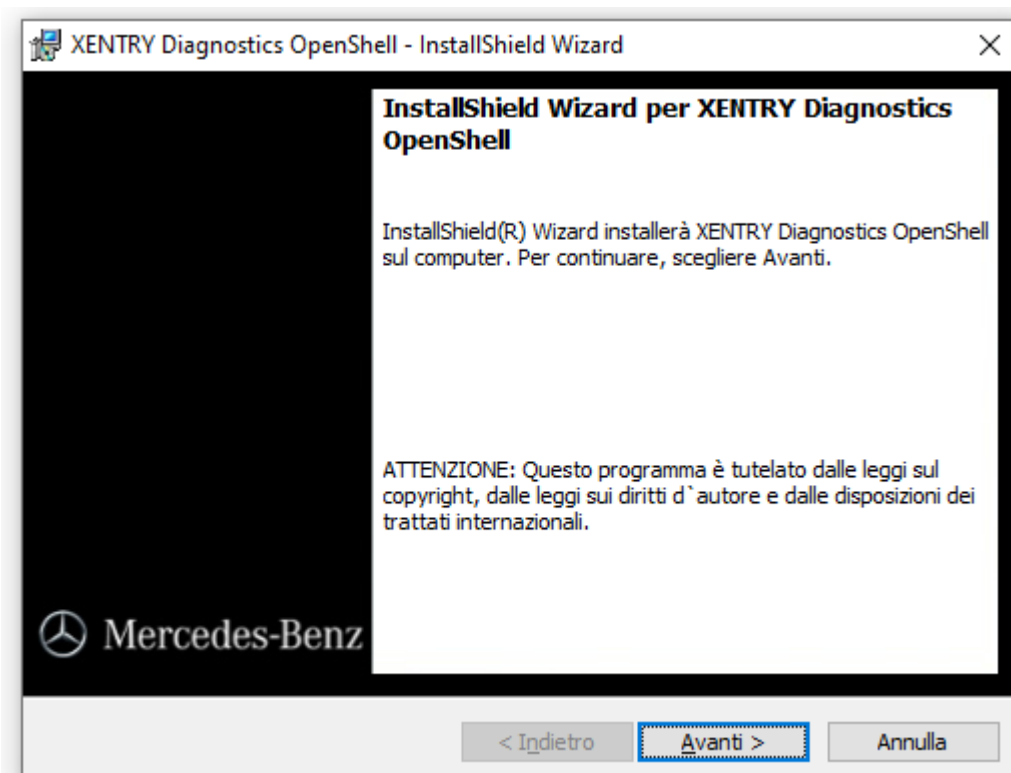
XENTRY Diagnostics OpenShell - InstallShield Wizard

×

InstallShield Wizard per XENTRY Diagnostics OpenShell

InstallShield(R) Wizard installerà XENTRY Diagnostics OpenShell sul computer. Per continuare, scegliere Avanti.

ATTENZIONE: Questo programma è tutelato dalle leggi sul copyright, dalle leggi sui diritti d`autore e dalle disposizioni dei trattati internazionali.

Mercedes-Benz

< Indietro

Avanti >

Annulla